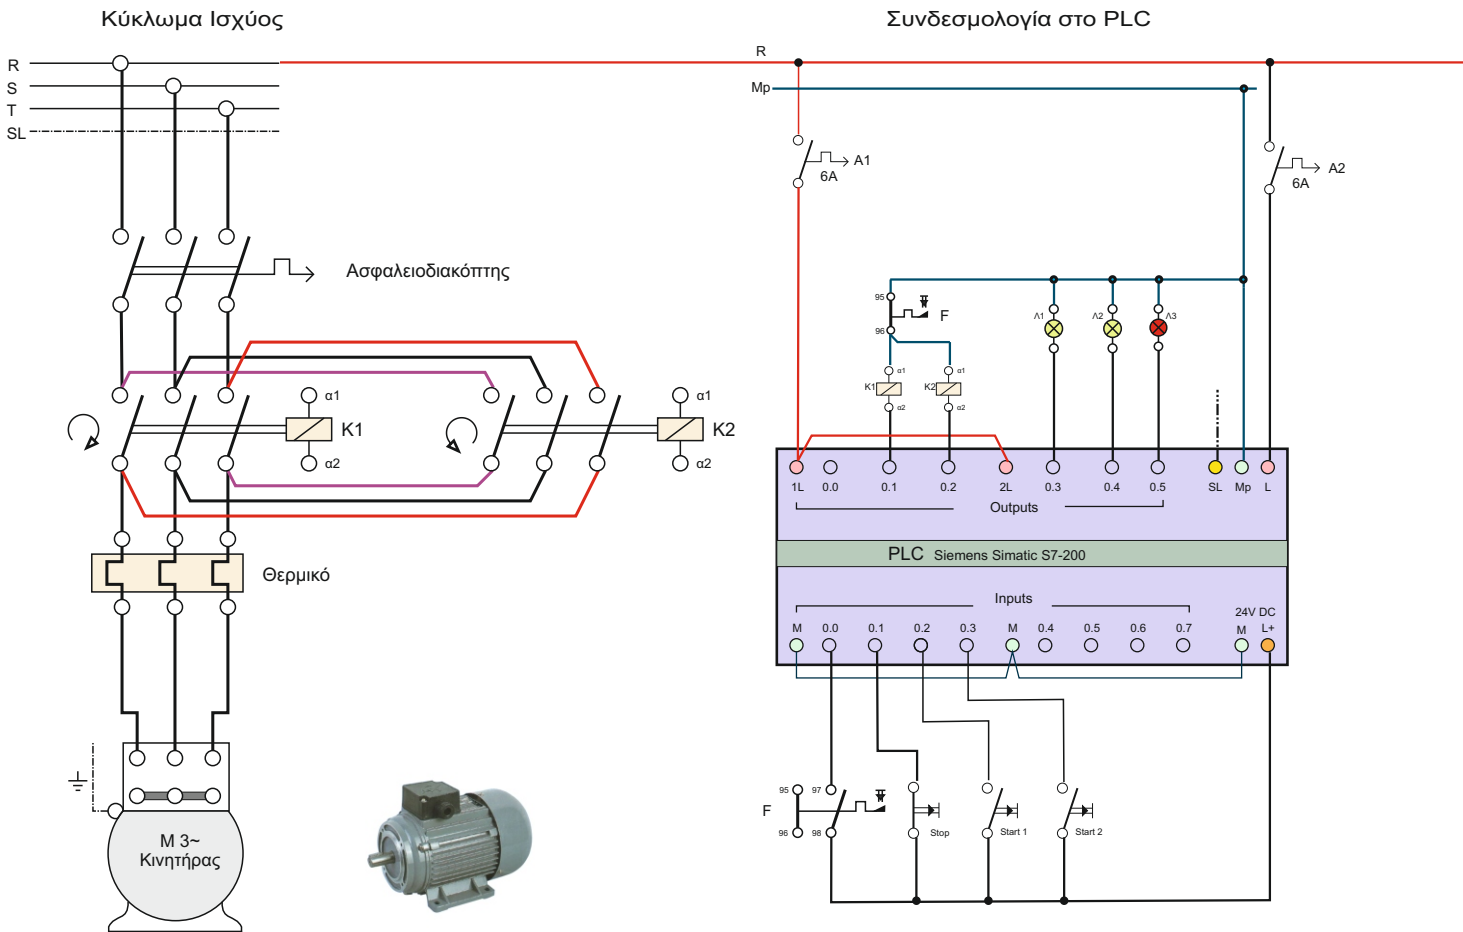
Κύκλωμα Ισχύος

Συνδεσμολογία στο PLC

R
S
T
SL

Ασφαλειοδιακόπτης

α1
K1
α2

α1
K2
α2

Θερμικό

M 3~
Κινητήρας

R
Mp

A1
6A

A2
6A

95
F
96

Λ1
Λ2
Λ3

α1
K1
α2

α1
K2
α2

1L
0.0
0.1
0.2
2L
0.3
0.4
0.5
SL
Mp
L

Outputs

PLC Siemens Simatic S7-200

Inputs

24V DC

M
0.0
0.1
0.2
0.3
M
0.4
0.5
0.6
0.7
M
L+

95
97
F
96
98

Stop
Start 1
Start 2